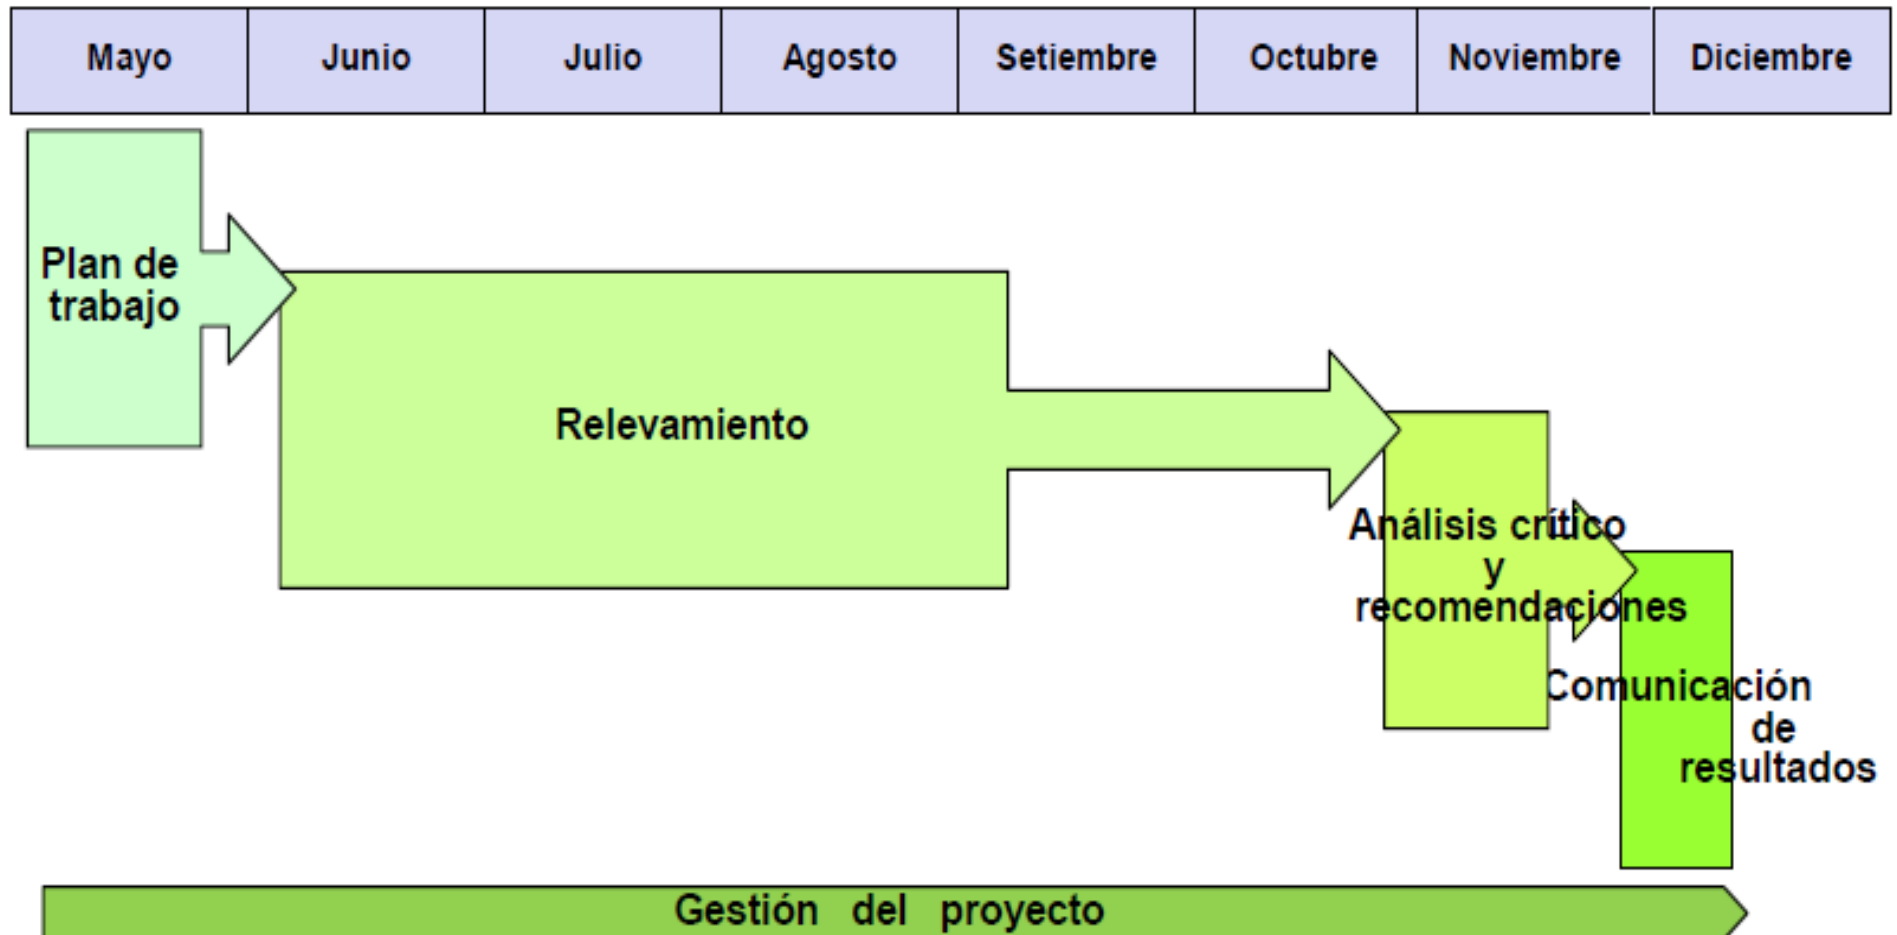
| Mayo | Junio | Julio | Agosto | Setiembre | Octubre | Noviembre | Diciembre |
|---|---|---|---|---|---|---|---|

Plan de trabajo

Relevamiento

Análisis crítico y recomendaciones

Comunicación de resultados

Gestión del proyecto